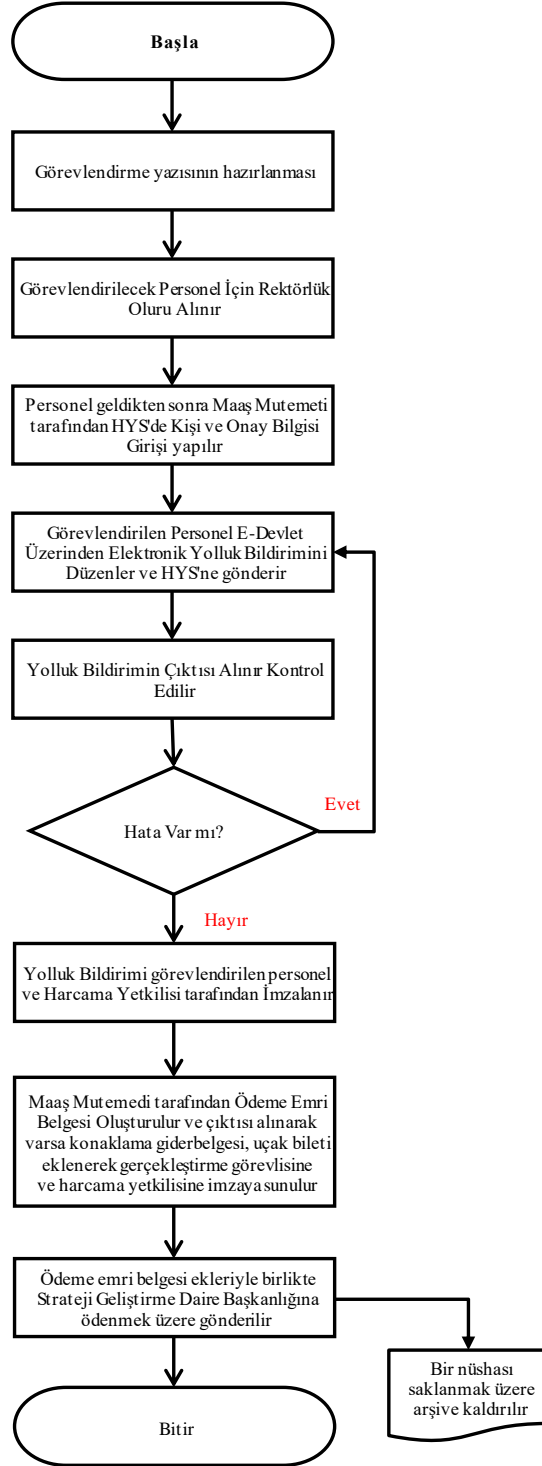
Başla

Görevlendirme yazısının hazırlanması

Görevlendirilecek Personel İçin Rektörlük Oluru Alınır

Personel geldikten sonra Maaş Mutemeti tarafından HYS'de Kişi ve Onay Bilgisi Girişi yapılır

Görevlendirilen Personel E-Devlet Üzerinden Elektronik Yolluk Bildirimini Düzenler ve HYS'ne gönderir

Yolluk Bildirimin Çıktısı Alınır Kontrol Edilir

Hata Var mı?

Evet

Hayır

Yolluk Bildirimi görevlendirilen personel ve Harcama Yetkilisi tarafından İmzalanır

Maaş Mutemedi tarafından Ödeme Emri Belgesi Oluşturulur ve çıktısı alınarak varsa konaklama giderbelgesi, uçak bileti eklenerek gerçekleştirme görevlisine ve harcama yetkilisine imzaya sunulur

Ödeme emri belgesi ekleriyle birlikte Strateji Geliştirme Daire Başkanlığına ödenmek üzere gönderilir

Bir nüshası saklanmak üzere arşive kaldırılır

Bitir